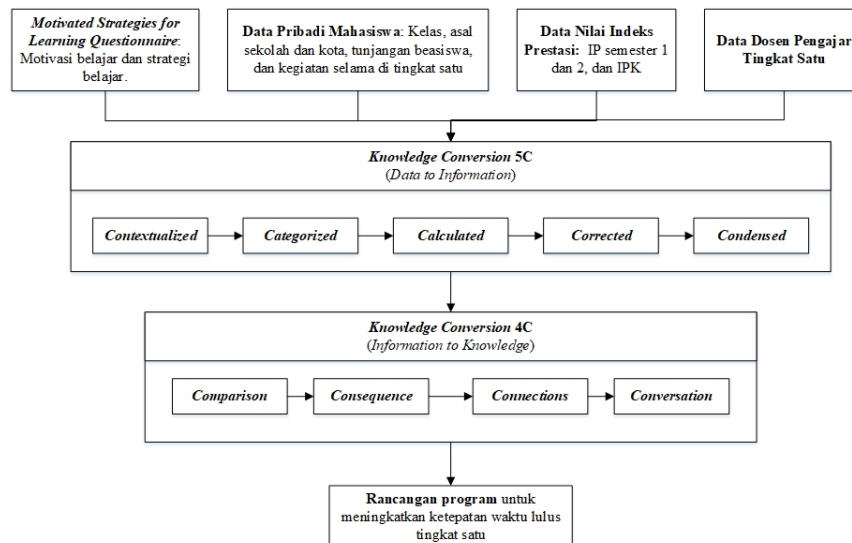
*Motivated Strategies for Learning Questionnaire*: Motivasi belajar dan strategi belajar.

**Data Pribadi Mahasiswa**: Kelas, asal sekolah dan kota, tunjangan beasiswa, dan kegiatan selama di tingkat satu

**Data Nilai Indeks Prestasi:** IP semester 1 dan 2, dan IPK

**Data Dosen Pengajar Tingkat Satu**

*Knowledge Conversion 5C*
(*Data to Information*)

*Contextualized* → *Categorized* → *Calculated* → *Corrected* → *Condensed*

*Knowledge Conversion 4C*
(*Information to Knowledge*)

*Comparison* → *Consequence* → *Connections* → *Conversation*

**Rancangan program** untuk meningkatkan ketepatan waktu lulus tingkat satu